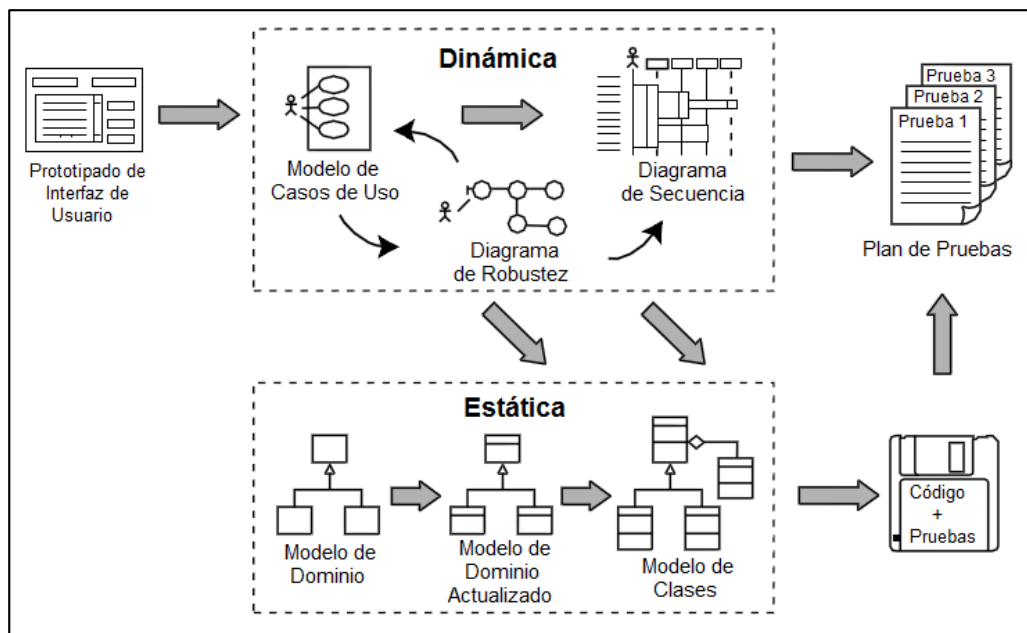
Prototipado de Interfaz de Usuario

Dinámica

Modelo de Casos de Uso

Diagrama de Robustez

Diagrama de Secuencia

Prueba 3
Prueba 2
Prueba 1

Plan de Pruebas

Estática

Modelo de Dominio

Modelo de Dominio Actualizado

Modelo de Clases

Código
+
Pruebas